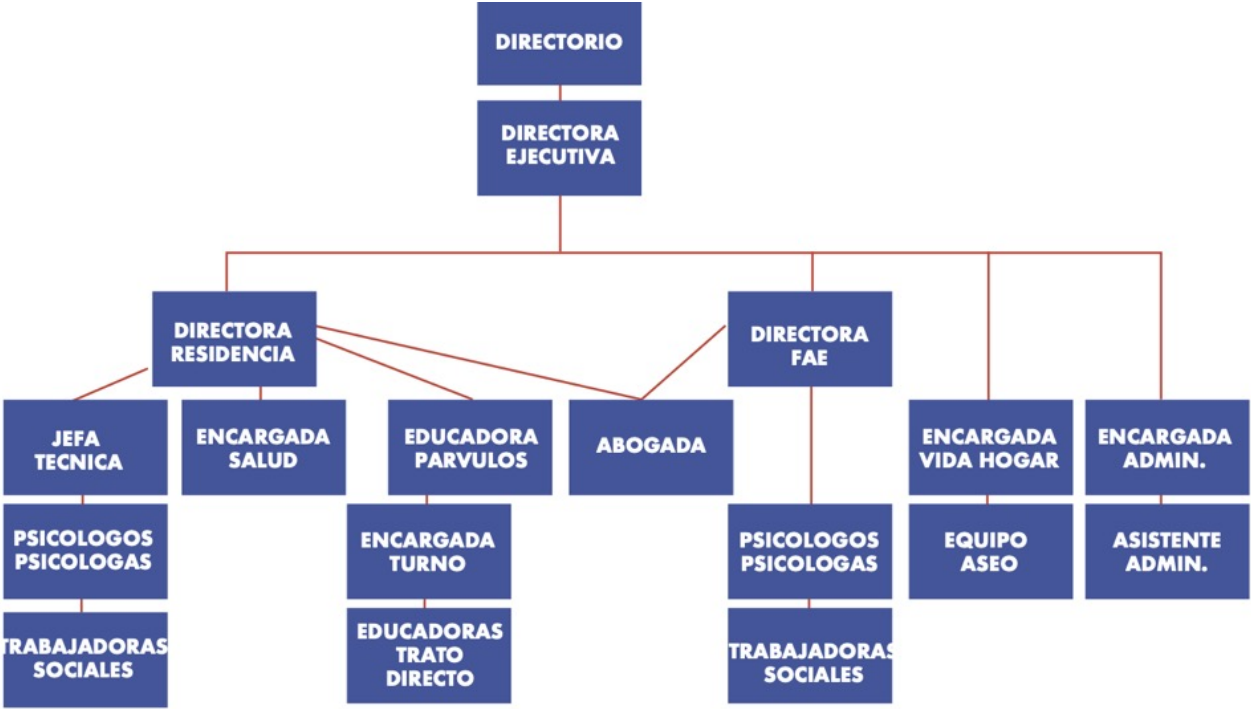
DIRECTORIO

DIRECTORA EJECUTIVA

DIRECTORA RESIDENCIA

DIRECTORA FAE

JEFA TECNICA

ENCARGADA SALUD

EDUCADORA PARVULOS

ABOGADA

ENCARGADA VIDA HOGAR

ENCARGADA ADMIN.

PSICOLOGOS PSICOLOGAS

ENCARGADA TURNO

PSICOLOGOS PSICOLOGAS

EQUIPO ASEO

ASISTENTE ADMIN.

TRABAJADORAS SOCIALES

EDUCADORAS TRATO DIRECTO

TRABAJADORAS SOCIALES